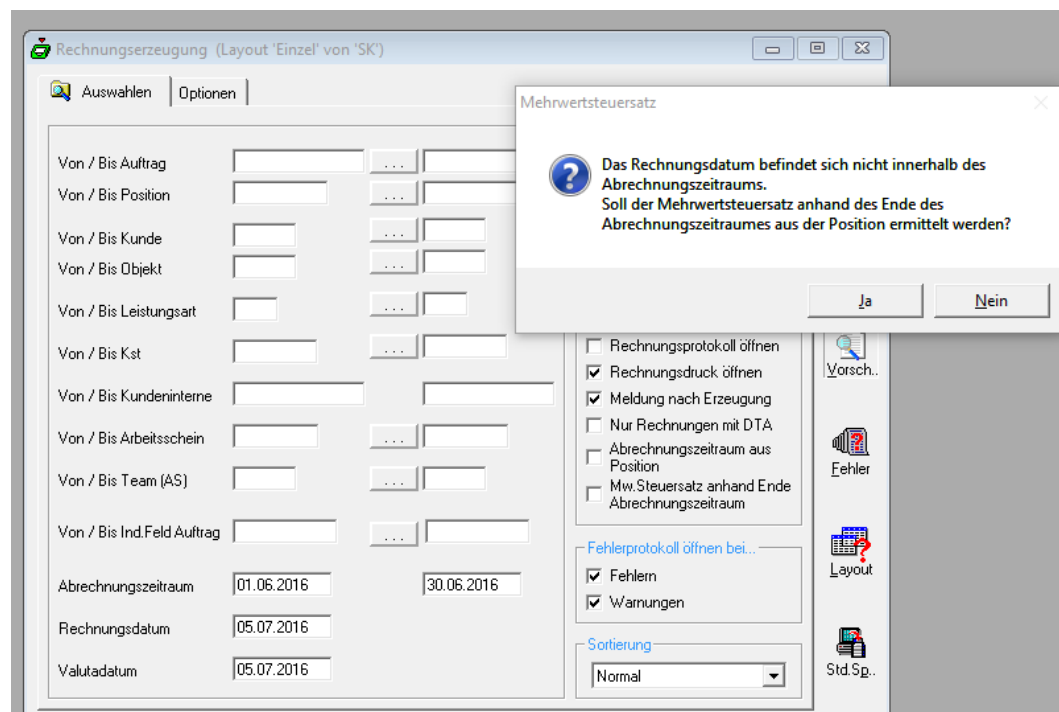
Rechnungserzeugung (Layout 'Einzel' von 'SK')

Auswahlen | Optionen

Von / Bis Auftrag ...
Von / Bis Position ...
Von / Bis Kunde ...
Von / Bis Objekt ...
Von / Bis Leistungsart ...
Von / Bis Kst ...
Von / Bis Kundeninterne
Von / Bis Arbeitsschein ...
Von / Bis Team (AS) ...
Von / Bis Ind.Feld Auftrag ...
Abrechnungszeitraum 01.06.2016 30.06.2016
Rechnungsdatum 05.07.2016
Valutadatum 05.07.2016

Mehrwertsteuersatz

Das Rechnungsdatum befindet sich nicht innerhalb des Abrechnungszeitraums.
Soll der Mehrwertsteuersatz anhand des Ende des Abrechnungszeitraumes aus der Position ermittelt werden?

Ja | Nein

Rechnungsprotokoll öffnen
Rechnungsdruck öffnen
Meldung nach Erzeugung
Nur Rechnungen mit DTA
Abrechnungszeitraum aus Position
Mw.Steuersatz anhand Ende Abrechnungszeitraum

Fehlerprotokoll öffnen bei...
Fehlern
Warnungen

Sortierung
Normal

Vorsch..
Fehler
Layout
Std.Sp..